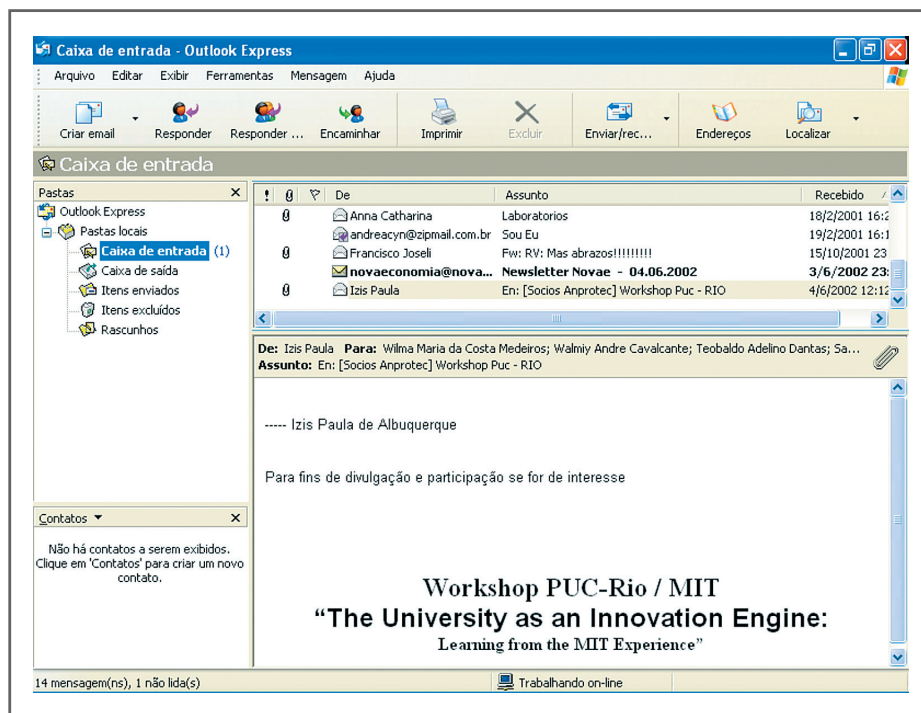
Caixa de entrada - Outlook Express

Arquivo Editar Exibir Ferramentas Mensagem Ajuda

Criar email Responder Responder ... Encaminhar Imprimir Excluir Enviar/rec... Endereços Localizar

Caixa de entrada

Pastas

Outlook Express
Pastas locais
Caixa de entrada (1)
Caixa de saída
Itens enviados
Itens excluídos
Rascunhos

| ! | | | De | Assunto | Recebido |
|---|---|---|---|---|---|
| | | | Anna Catharina | Laboratorios | 18/2/2001 16:2 |
| | | | andreacyn@zipmail.com.br | Sou Eu | 19/2/2001 16:1 |
| | | | Francisco Joseli | Fw: RV: Mas abrazos!!!!!!!!! | 15/10/2001 23 |
| | | | novaeconomia@nova... | Newsletter Novae - 04.06.2002 | 3/6/2002 23: |
| | | | Izis Paula | En: [Socios Anprotec] Workshop Puc - RIO | 4/6/2002 12:12 |

De: Izis Paula Para: Wilma Maria da Costa Medeiros; Walmiy Andre Cavalcante; Teobaldo Adelino Dantas; Sa...
Assunto: En: [Socios Anprotec] Workshop Puc - RIO

----- Izis Paula de Albuquerque

Para fins de divulgação e participação se for de interesse

Workshop PUC-Rio / MIT
“The University as an Innovation Engine:
Learning from the MIT Experience”

Contatos

Não há contatos a serem exibidos. Clique em 'Contatos' para criar um novo contato.

14 mensagem(ns), 1 não lida(s)

Trabalhando on-line